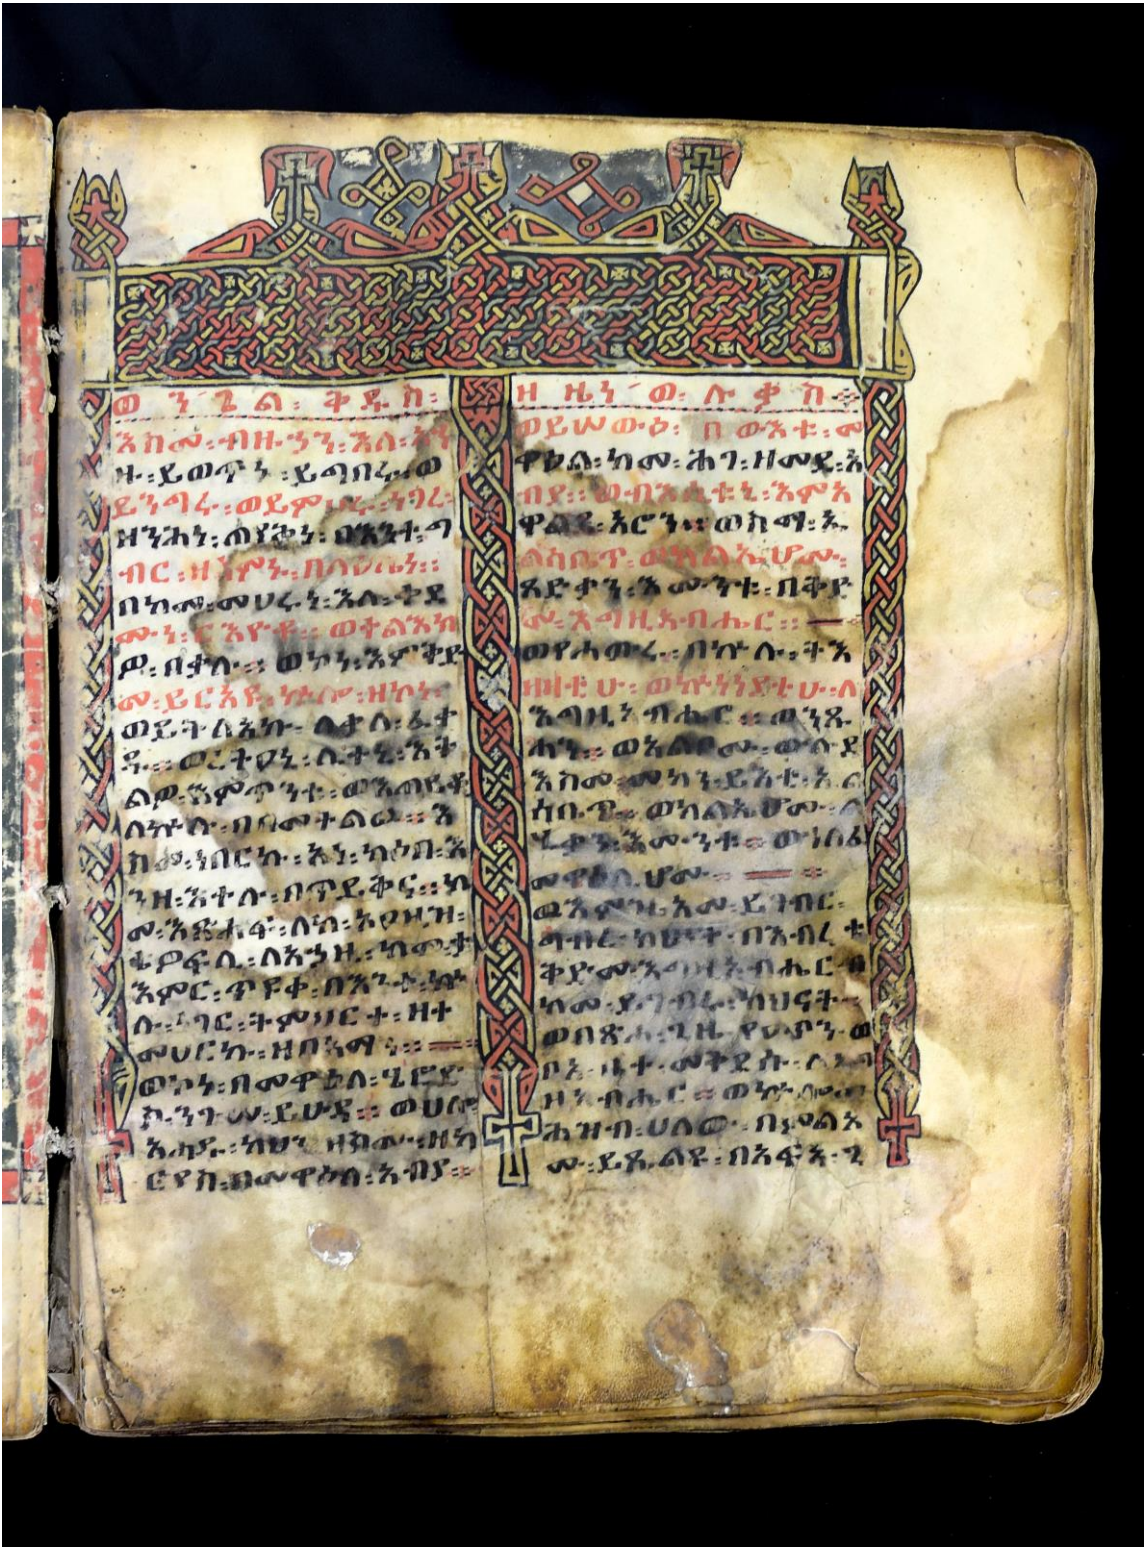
ወንጌል፡ ቅዱስ፡ ዘ ሉቃስ፨

እስመ፡ ብዙኃን፡ እለ፡ አኀዙ፡ ይወጥኑ፡ ይግበሩ፡ ወ ይንግሩ፡ ወይምሀሩ፡ ነገረ፡ ዘንሕነ፡ ጠየቅነ፡ በአጽንዖ፡ ግ ብር፡ ዘአምነ፡ በላዕሌነ፡ በከመ፡ መሀሩነ፡ እለ፡ ቀደ ሙ፡ ርእዩ፡ ወተልእክ ዎ፡ ለቃሉ፡ ወኮነ፡ እምቅድ መ፡ ይርአዩ፡ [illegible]፡ ዘኮነ፡ ወይትለአኩ፡ ለቃለ፡ ፊተ ዱ፡ ወርትዕ፡ ለተነ፡ አቅ ልዉ፡ እምጥንቱ፡ ወእጠይቅ ለኵሉ፡ በበመተልዉ፡ እ ከ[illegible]፡ ብርኩ፡ እንኳ፡ ክቡር፡ እ ንዘ፡ እትሉ፡ በጥያቄ፡ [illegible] መ፡ እጽሐፍ፡ ለከ፡ አዐዚዝ፡ ቴዎፍሎ፡ ለአንዘ፡ ከመ፡ ታ እምር፡ ጥዩቀ፡ በእንተ፡ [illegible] ሉ፡ ነገር፡ ትምህርት፡ ዘተ መሀርኩ፡ ዘበኵሉ፡፡ ===

ወኮነ፡ በመዋዕለ፡ ሄሮድ ስ፡ ንጉሠ፡ ይሁዳ፨ ወሀሎ እሐዱ፡ ካህን፡ ዘስሙ፡ ዘካ ርያስ፡ በመዋዕለ፡ አብያ፡

ወይሠውዕ፡ በ ወእቱ፡ መ ዋዕል፡ ከመ፡ ሕገ፡ ዘመዱ፡ እ ብያ፡ ወብእሲቱ፡ እምአ ዋልደ፡ አሮን፡ ወስማ፡ ኤ ልሳቤጥ፡ ወኮኑ፡ ኵሎሙ፡ ጻድቃን፡ እሙንቱ፡ በቅድ መ፡ እግዚአብሔር፡፡ — ወየሐውሩ፡ በኵሉ፡ ትእ ዛዛቲሁ፡ ወኵንነነ፡ ዚአሁ፡ ለ እግዚአብሔር፡፡ ወእንበ ሐኒ፡ ወእልቦሙ፡ ውሉደ እስመ፡ መካን፡ ይእቲ፡ ኤ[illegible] ሳቤጥ፡ ወክልኤሆሙ፡ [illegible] ጉ፡ ዕድሜ፡ እሙንቱ፡ ወ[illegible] መዋዕሊሆሙ፡ ===፡ ወእምዝ፡ እመ፡ ይትበረ ጣብረ፡ ክህነት፡ በእብረ፡ ቱ ቅድመ፡ እግዚአብሔር፡ ከመ፡ ይግብሩ፡ ክህነተ፡ ወበጽሐ፡ ጊዜ፡ የዐጥን፡ ወ ቦአ፡ ቤተ፡ መቅደስ፡ ለእግ ዚአብሔር፡ ወኵሉ፡ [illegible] ሕዝብ፡ ህለው፡ በኀይልአ ሙ፡ ይጼልዩ፡ በአፍአ፡ ጊ